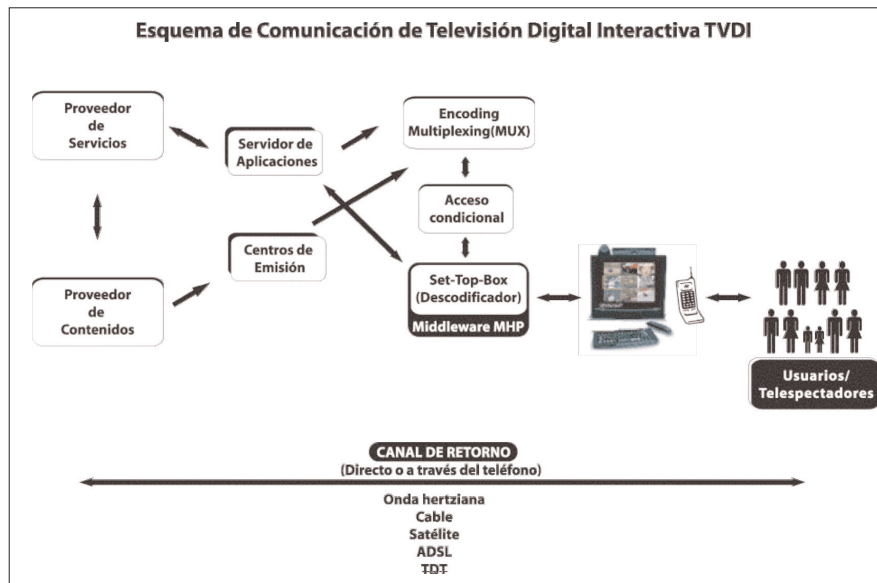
Esquema de Comunicación de Televisión Digital Interactiva TVDI

Proveedor de Servicios

Servidor de Aplicaciones

Encoding Multiplexing(MUX)

Acceso condicional

Centros de Emisión

Proveedor de Contenidos

Set-Top-Box (Descodificador)

Middleware MHP

Usuarios/ Telespectadores

CANAL DE RETORNO
(Directo o a través del teléfono)

Onda hertziana
Cable
Satélite
ADSL
TDT